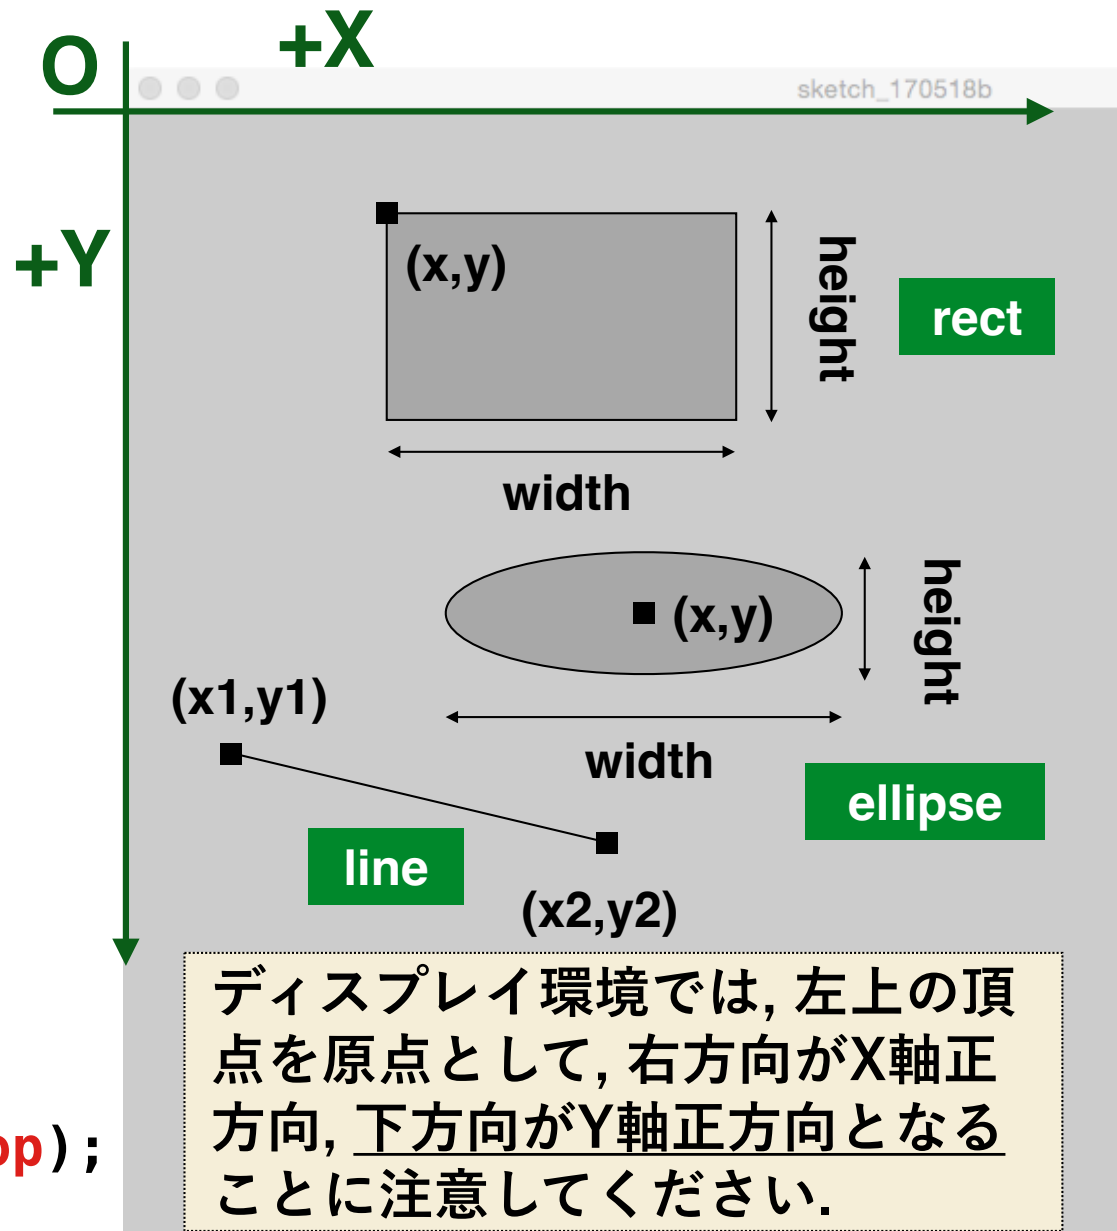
O
+X
sketch_170518b
+Y
(x,y)
height
rect
width
(x,y)
height
(x1,y1)
width
ellipse
line
(x2,y2)
ディスプレイ環境では, 左上の頂点を原点として, 右方向がX軸正方向, 下方向がY軸正方向となることに注意してください.
op);